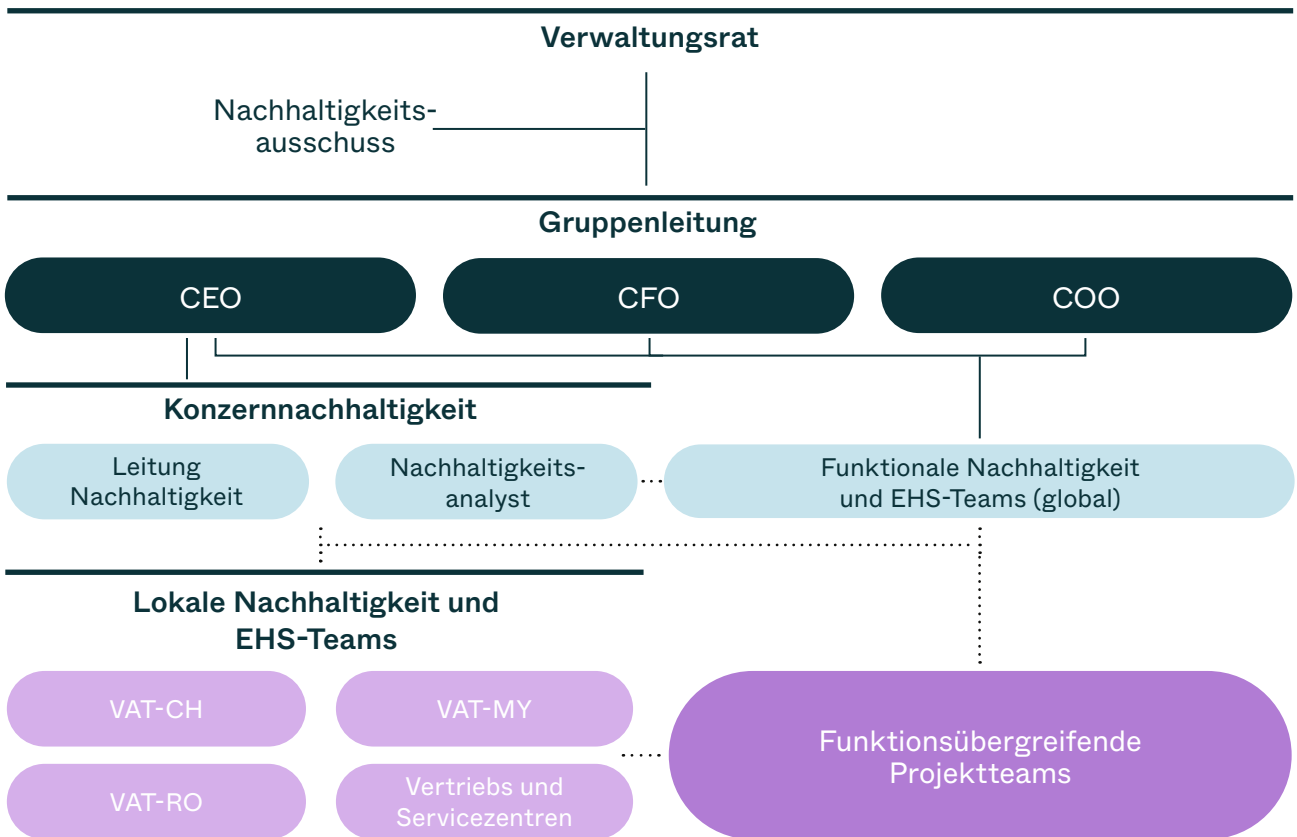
Verwaltungsrat

Nachhaltigkeitsausschuss

Gruppenleitung

CEO

CFO

COO

Konzernnachhaltigkeit

Leitung Nachhaltigkeit

Nachhaltigkeitsanalyst

Funktionale Nachhaltigkeit und EHS-Teams (global)

Lokale Nachhaltigkeit und EHS-Teams

VAT-CH

VAT-MY

VAT-RO

Vertriebs und Servicezentren

Funktionsübergreifende Projektteams